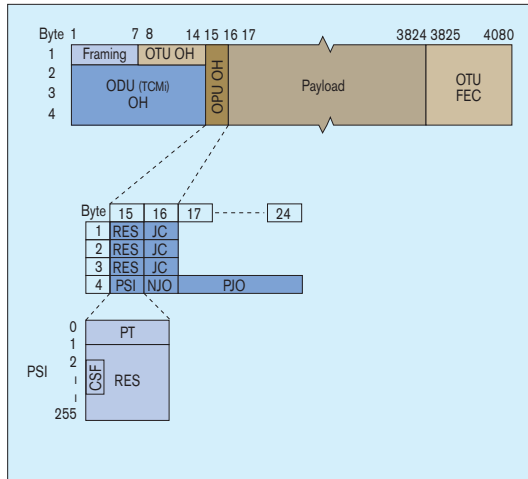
Byte 1 7 8 14 15 16 17 3824 3825 4080

1
2
3
4

Framing
OTU OH
ODU (TCMi) OH
OPU OH
Payload
OTU FEC

Byte 15 16 17 24

| | 15 | 16 | 17 |
|---|---|---|---|
| 1 | RES | JC | |
| 2 | RES | JC | |
| 3 | RES | JC | |
| 4 | PSI | NJO | PJO |

PSI
0
1
2
255
PT
CSF
RES